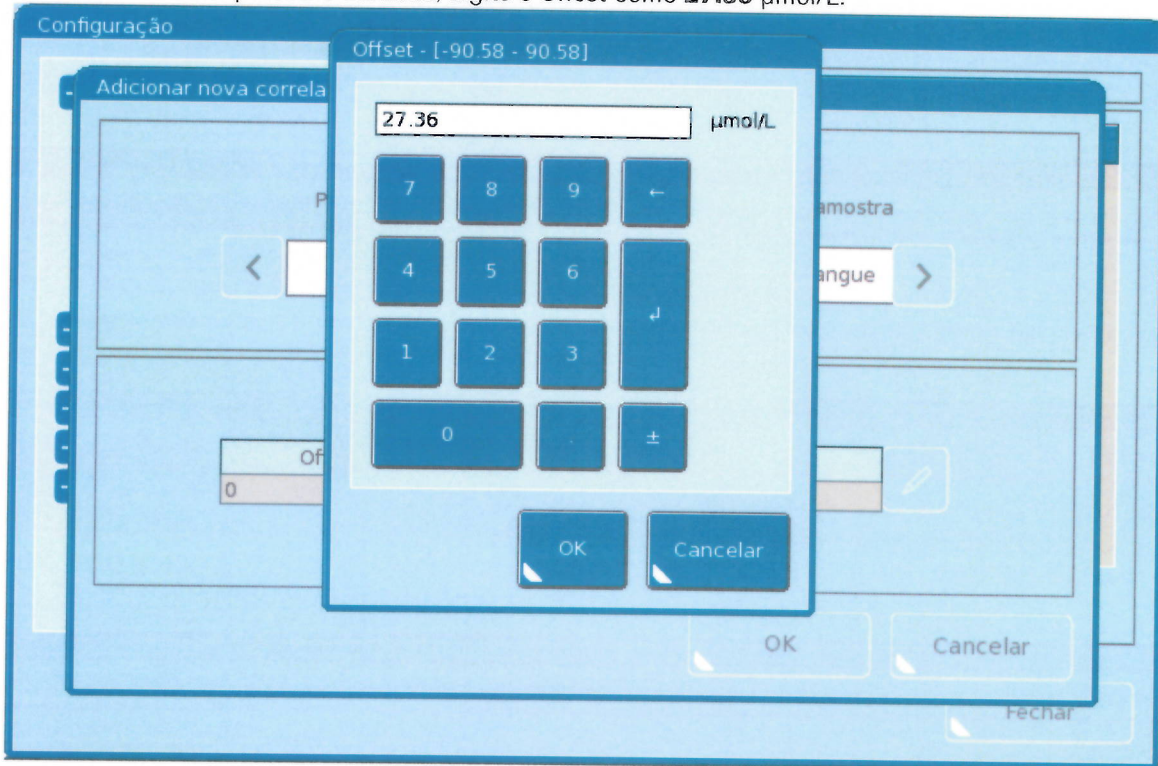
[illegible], digite o Offset como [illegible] µmol/L.

Configuração

Adicionar nova correla

Offset - [-90.58 - 90.58]

27.36

µmol/L

7
8
9
←
4
5
6
↵
1
2
3
0
.
±

OK
Cancelar

P

amostra

angue

Of

0

OK
Cancelar

Fechar